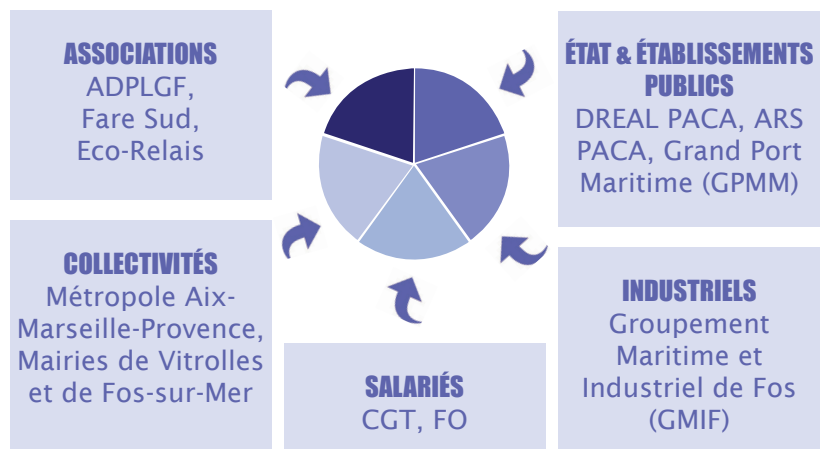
ASSOCIATIONS
ADPLGF, Fare Sud, Eco-Relais

ÉTAT & ÉTABLISSEMENTS PUBLICS
DREAL PACA, ARS PACA, Grand Port Maritime (GPMM)

COLLECTIVITÉS
Métropole Aix-Marseille-Provence, Mairies de Vitrolles et de Fos-sur-Mer

INDUSTRIELS
Groupement Maritime et Industriel de Fos (GMIF)

SALARIÉS
CGT, FO